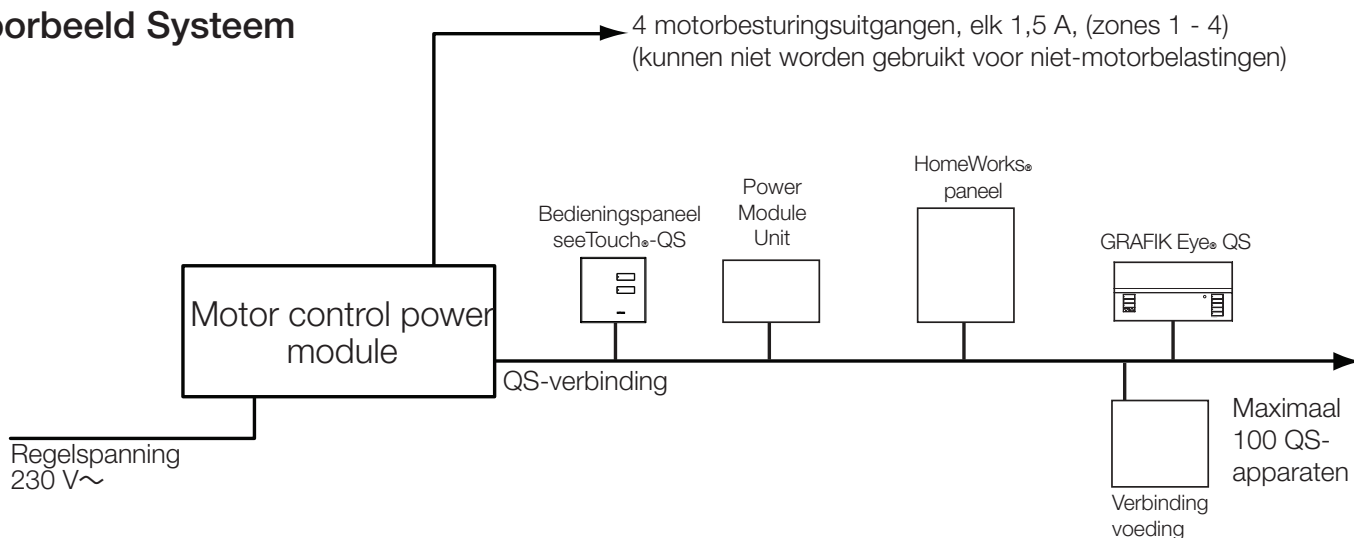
oorbeeld Systeem

4 motorbesturingsuitgangen, elk 1,5 A, (zones 1 - 4) (kunnen niet worden gebruikt voor niet-motorbelastingen)

HomeWorks® paneel

Power Module Unit

Bedieningspaneel seeTouch®-QS

GRAFIK Eye® QS

Motor control power module

QS-verbinding

Maximaal 100 QS-apparaten

Regelspanning 230 V$\sim$

Verbinding voeding